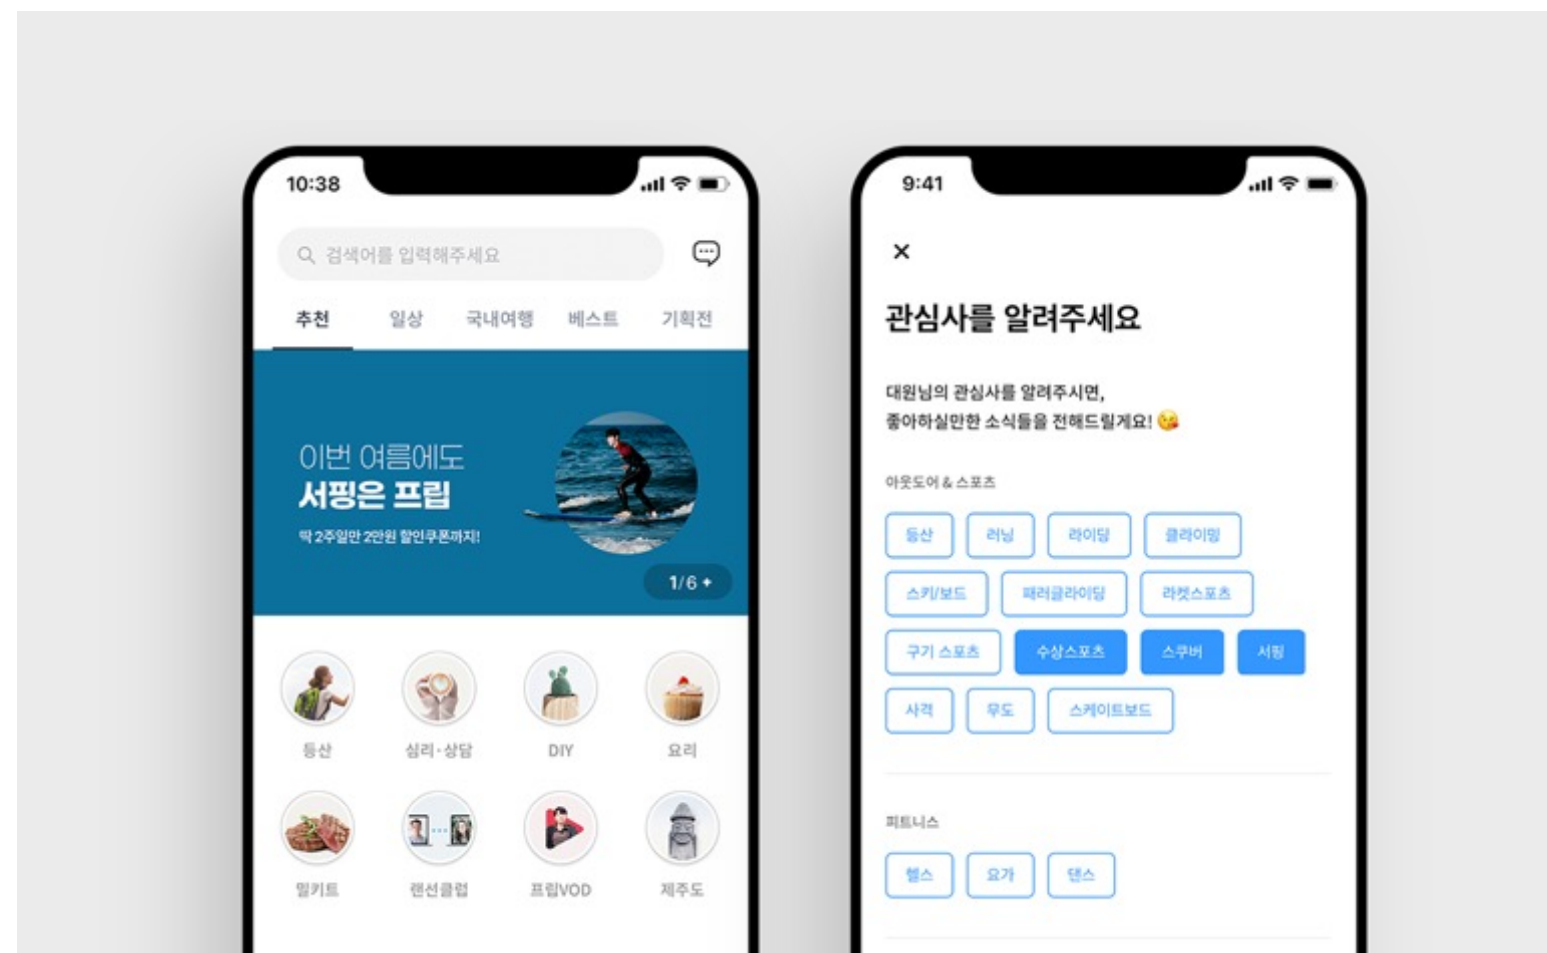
10:38

검색어를 입력해주세요

추천 일상 국내여행 베스트 기획전

이번 여름에도
서핑은 프립
딱 2주일만 2만원 할인쿠폰까지!

1/6 +

등산 심리·상담 DIY 요리
밀키트 랜선클럽 프립VOD 제주도

9:41

×

관심사를 알려주세요

대원님의 관심사를 알려주시면,
좋아하실만한 소식들을 전해드릴게요!

아웃도어 & 스포츠

등산 러닝 라이딩 클라이밍
스키/보드 패러글라이딩 라켓스포츠
구기 스포츠 수상스포츠 스쿠버 서핑
사격 무도 스케이트보드

피트니스

헬스 요가 댄스